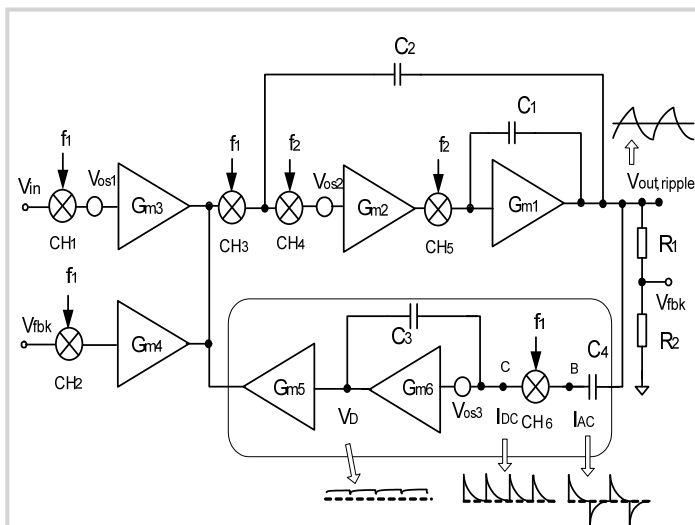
$C_2$
$C_1$
$f_1$
$f_1$
$f_2$
$f_2$
$V_{in}$
$V_{os1}$
$G_{m3}$
$V_{os2}$
$G_{m2}$
$G_{m1}$
$V_{out, ripple}$
$CH_1$
$CH_3$
$CH_4$
$CH_5$
$R_1$
$f_1$
$V_{fbk}$
$V_{fbk}$
$G_{m4}$
$CH_2$
$C_3$
$f_1$
$C_4$
$R_2$
C
B
$G_{m5}$
$G_{m6}$
$V_D$
$V_{os3}$
$I_{DC}$
$CH_6$
$I_{AC}$